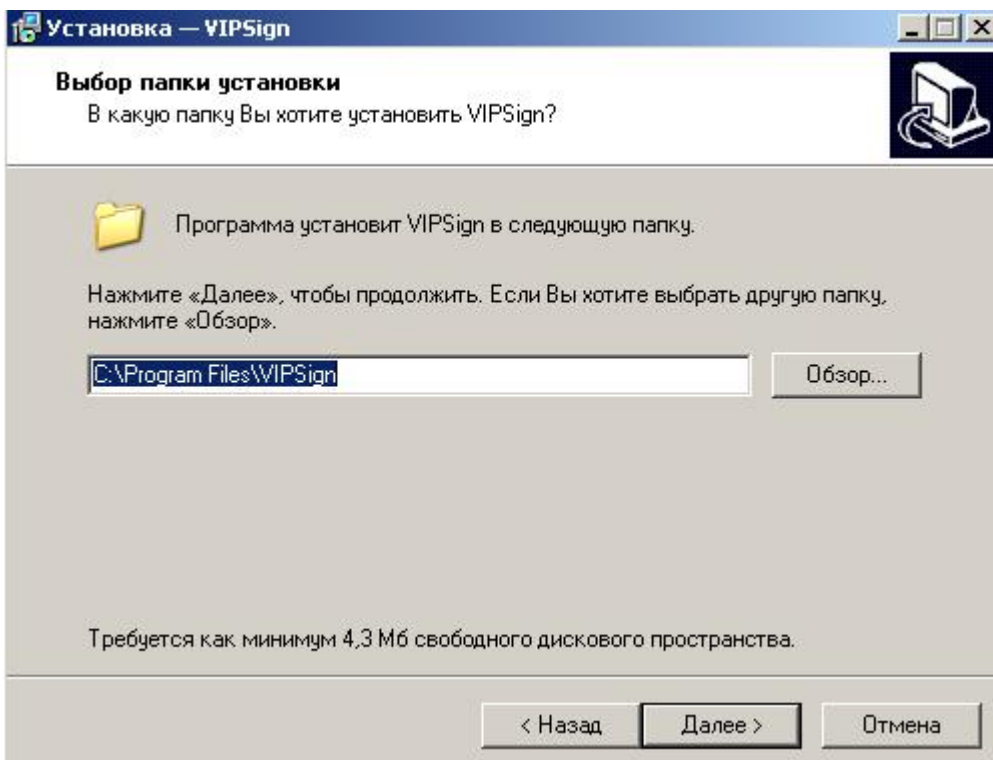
Установка — VIPSign

Выбор папки установки
В какую папку Вы хотите установить VIPSign?

Программа установит VIPSign в следующую папку.

Нажмите «Далее», чтобы продолжить. Если Вы хотите выбрать другую папку, нажмите «Обзор».

C:\Program Files\VIPSign

Обзор...

Требуется как минимум 4,3 Мб свободного дискового пространства.

< Назад

Далее >

Отмена